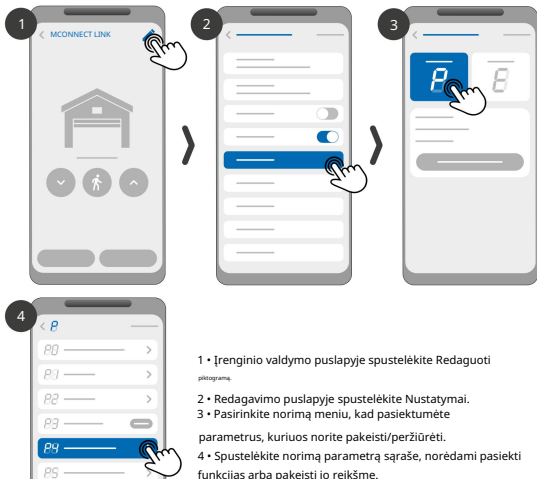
1

MCONNECT LINK

2

3

P

E

4

P

P0

P1

P2

P3

P4

P5

1 • Įrenginio valdymo puslapyje spustelėkite Redaguoti piktogramą.

2 • Redagavimo puslapyje spustelėkite Nustatymai.
3 • Pasirinkite norimą meniu, kad pasiektumėte parametrus, kuriuos norite pakeisti/peržiūrėti.
4 • Spustelėkite norimą parametrą sąraše, norėdami pasiekti funkcijas arba pakeisti jo reikšmę.